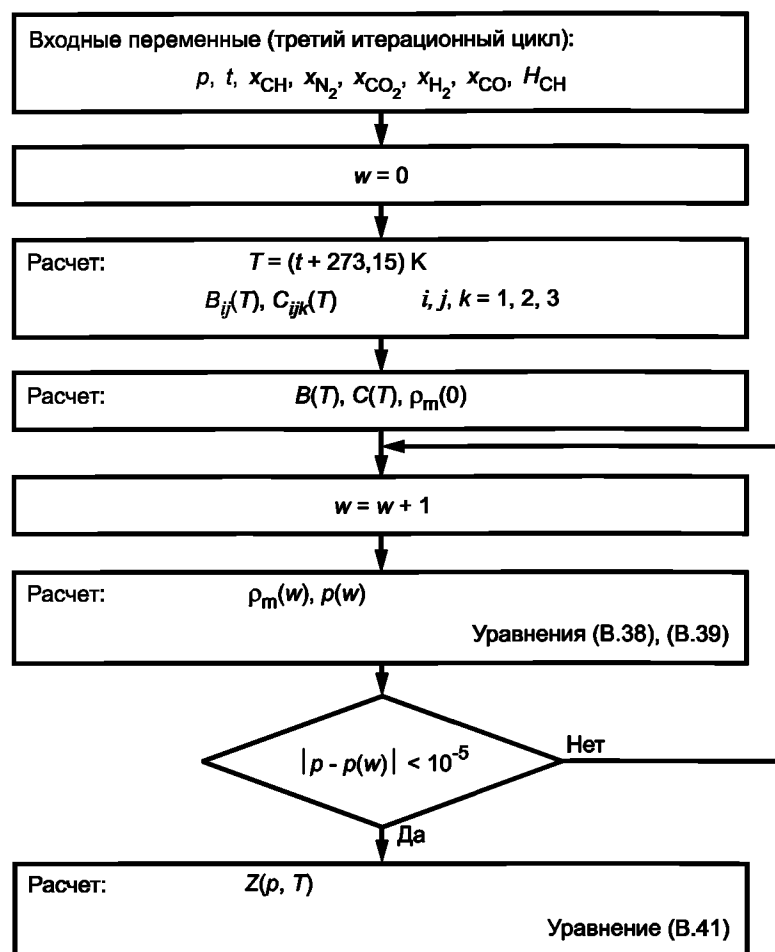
Входные переменные (третий итерационный цикл):

$p$, $t$, $x_{CH}$, $x_{N_2}$, $x_{CO_2}$, $x_{H_2}$, $x_{CO}$, $H_{CH}$

$w = 0$

Расчет: $T = (t + 273,15)$ K

$B_{ij}(T)$, $C_{ijk}(T)$ $i, j, k = 1, 2, 3$

Расчет: $B(T)$, $C(T)$, $\rho_m(0)$

$w = w + 1$

Расчет: $\rho_m(w)$, $p(w)$

Уравнения (B.38), (B.39)

$|p - p(w)| < 10^{-5}$

Нет

Да

Расчет: $Z(p, T)$

Уравнение (B.41)